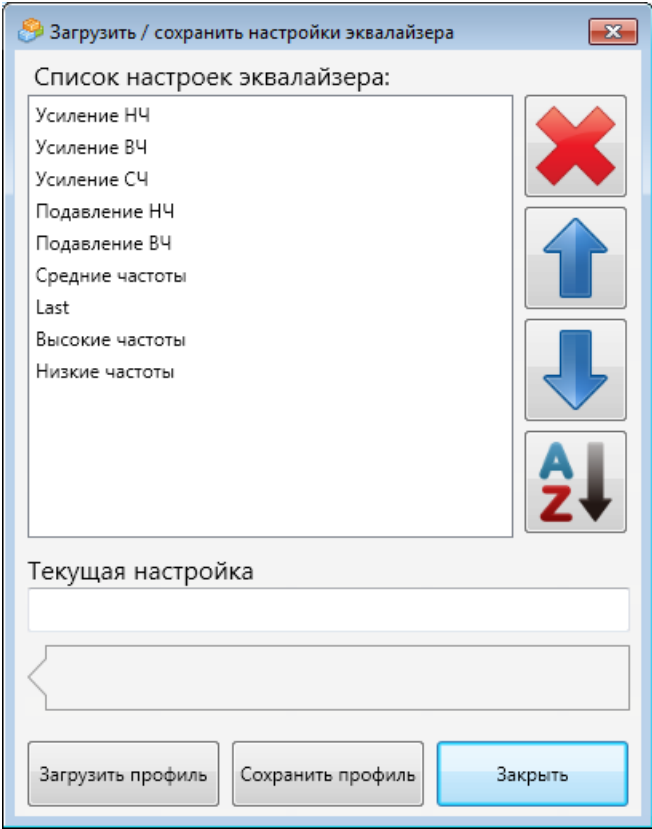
Загрузить / сохранить настройки эквалайзера

Список настроек эквалайзера:

Усиление НЧ
Усиление ВЧ
Усиление СЧ
Подавление НЧ
Подавление ВЧ
Средние частоты
Last
Высокие частоты
Низкие частоты

A
Z

Текущая настройка

Загрузить профиль
Сохранить профиль
Закрыть